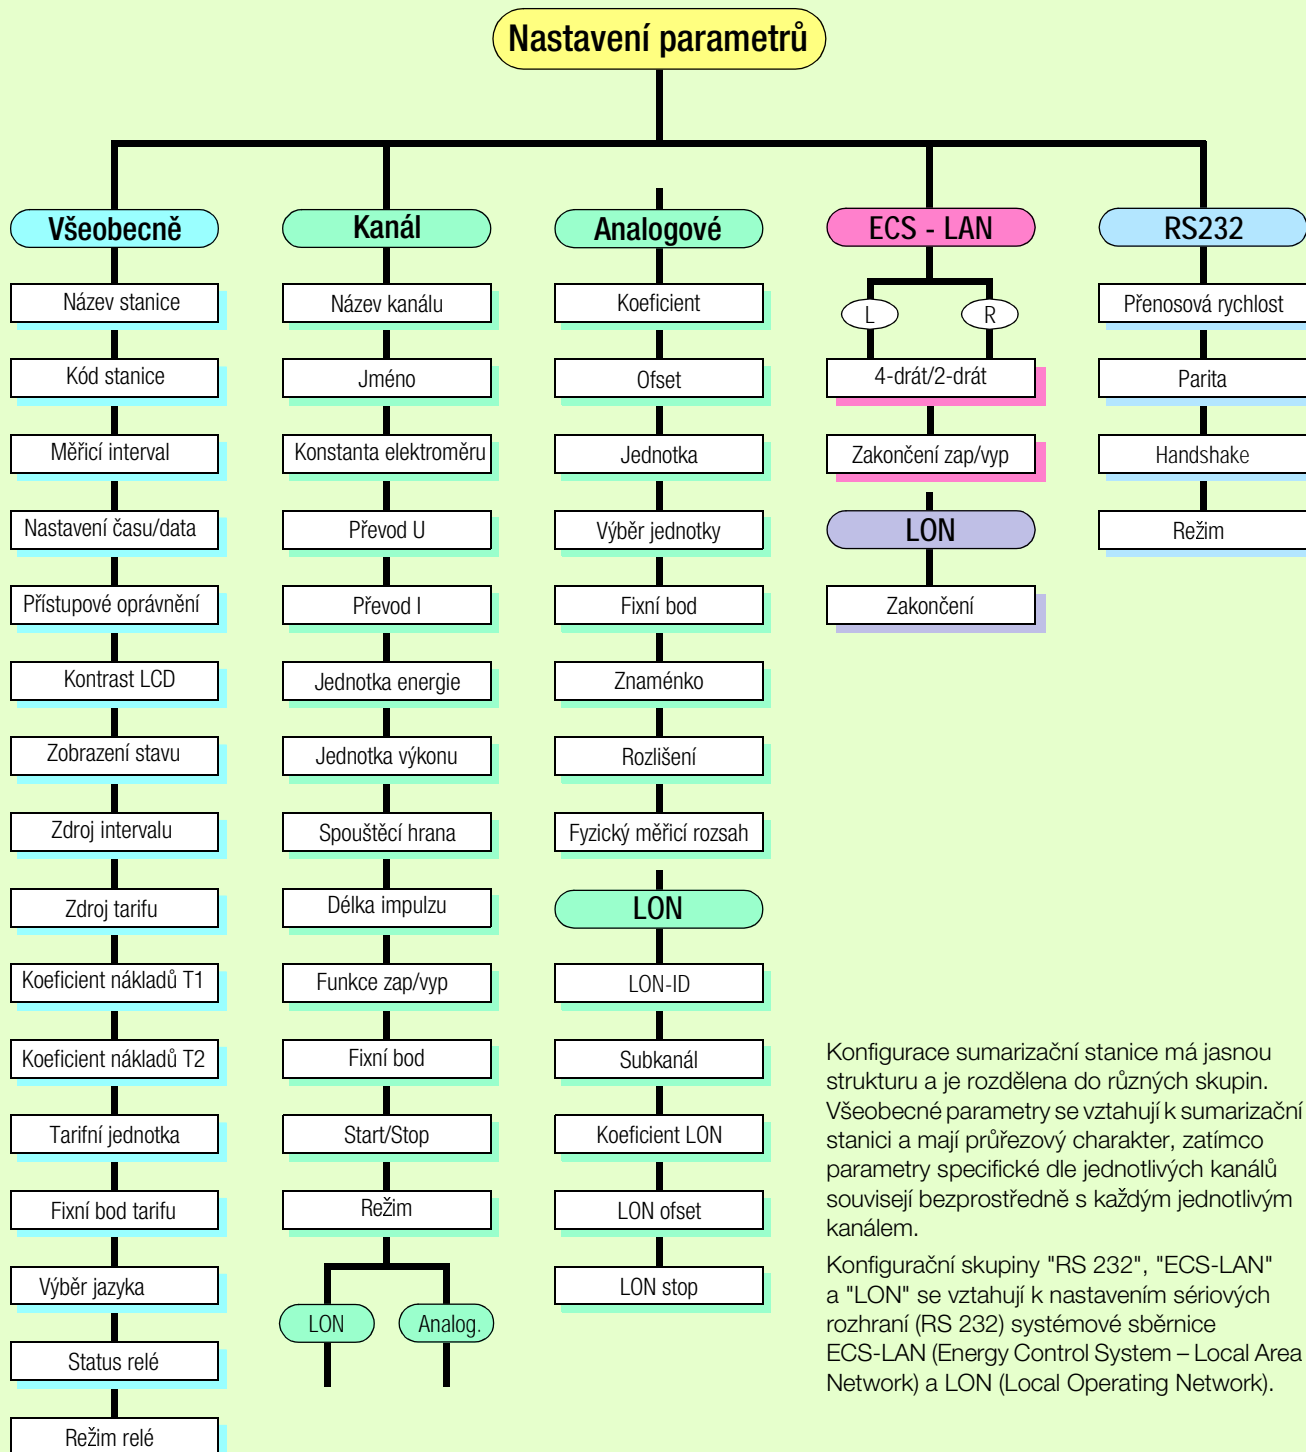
Nastavení parametrů

Všeobecně
Název stanice
Kód stanice
Měřicí interval
Nastavení času/data
Přístupové oprávnění
Kontrast LCD
Zobrazení stavu
Zdroj intervalu
Zdroj tarifu
Koeficient nákladů T1
Koeficient nákladů T2
Tarifní jednotka
Fixní bod tarifu
Výběr jazyka
Status relé
Režim relé

Kanál
Název kanálu
Jméno
Konstanta elektroměru
Převod U
Převod I
Jednotka energie
Jednotka výkonu
Spouštěcí hrana
Délka impulzu
Funkce zap/vyp
Fixní bod
Start/Stop
Režim
LON
Analog.

Analogové
Koeficient
Ofset
Jednotka
Výběr jednotky
Fixní bod
Znaménko
Rozlišení
Fyzický měřicí rozsah
LON
LON-ID
Subkanál
Koeficient LON
LON ofset
LON stop

ECS - LAN
L
R
4-drát/2-drát
Zakončení zap/vyp
LON
Zakončení

RS232
Přenosová rychlost
Parita
Handshake
Režim

Konfigurace sumarizační stanice má jasnou strukturu a je rozdělena do různých skupin. Všeobecné parametry se vztahují k sumarizační stanici a mají průřezový charakter, zatímco parametry specifické dle jednotlivých kanálů souvisejí bezprostředně s každým jednotlivým kanálem.

Konfigurační skupiny "RS 232", "ECS-LAN" a "LON" se vztahují k nastavením sériových rozhraní (RS 232) systémové sběrnice ECS-LAN (Energy Control System – Local Area Network) a LON (Local Operating Network).